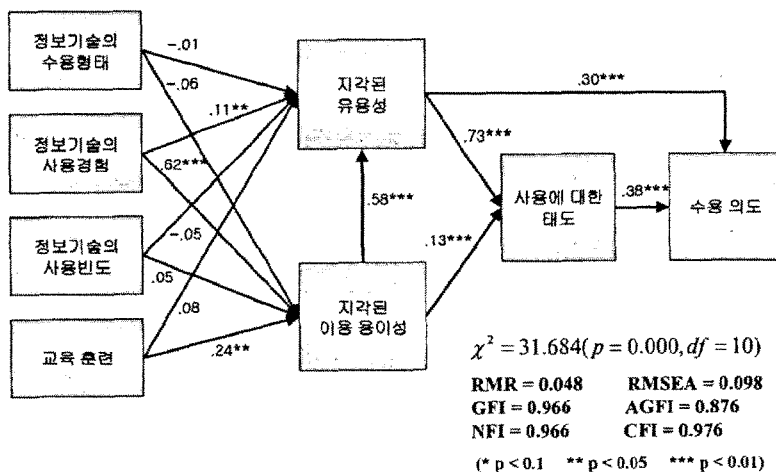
정보기술의 수용형태

정보기술의 사용경험

정보기술의 사용빈도

교육 훈련

-.01

-.06

.11**

.62***

-.05

.05

.08

.24**

지각된 유용성

지각된 이용 용이성

.58***

.30***

.73***

.13***

사용에 대한 태도

.38***

수용 의도

$\chi^2 = 31.684(p = 0.000, df = 10)$

RMR = 0.048 RMSEA = 0.098
GFI = 0.966 AGFI = 0.876
NFI = 0.966 CFI = 0.976

(* p < 0.1 ** p < 0.05 *** p < 0.01)